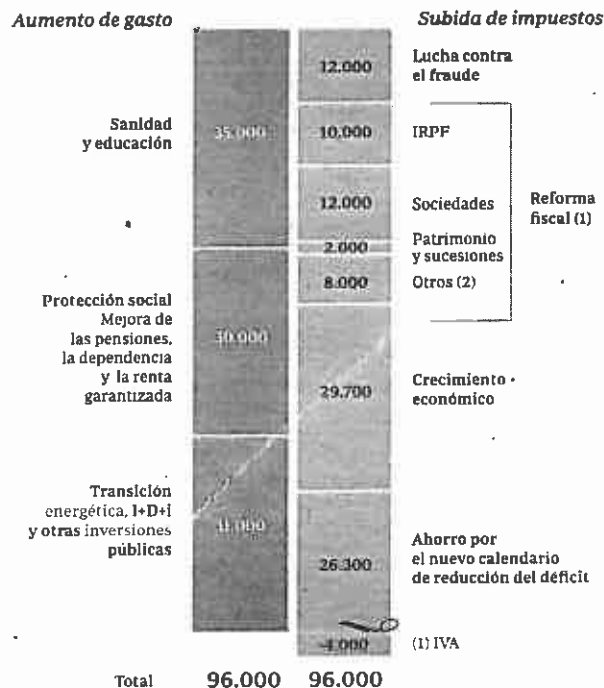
Aumento de gasto

Subida de impuestos

Sanidad y educación

35.000

Protección social Mejora de las pensiones, la dependencia y la renta garantizada

30.000

Transición energética, I+D+I y otras inversiones públicas

31.000

12.000

Lucha contra el fraude

10.000

IRPF

12.000

Sociedades

2.000

Patrimonio y sucesiones

8.000

Otros (2)

Reforma fiscal (1)

29.700

Crecimiento económico

26.300

Ahorro por el nuevo calendario de reducción del déficit

-4.000

(1) IVA

Total

96.000

96.000